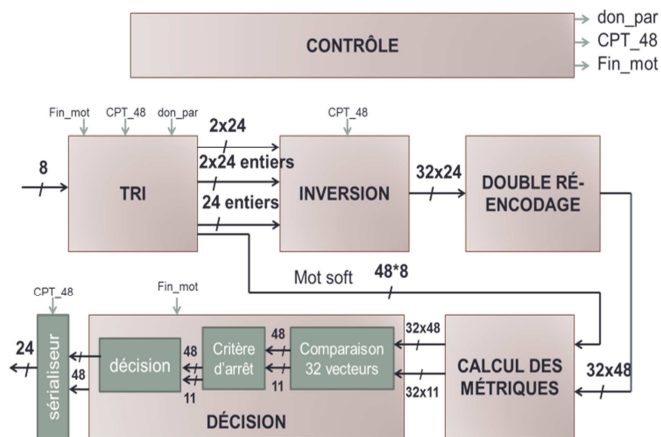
CONTRÔLE

don_par
CPT_48
Fin_mot

Fin_mot
CPT_48
don_par

8

TRI

2x24
2x24 entiers
24 entiers

CPT_48

INVERSION

32x24

DOUBLE RÉ-ENCODAGE

Mot soft
48*8

CPT_48
Fin_mot

sérialiseur

24
48

décision

48
11

Critère d'arrêt

48
11

Comparaison 32 vecteurs

32x48
32x11

CALCUL DES MÉTRIQUES

32x48

DÉCISION